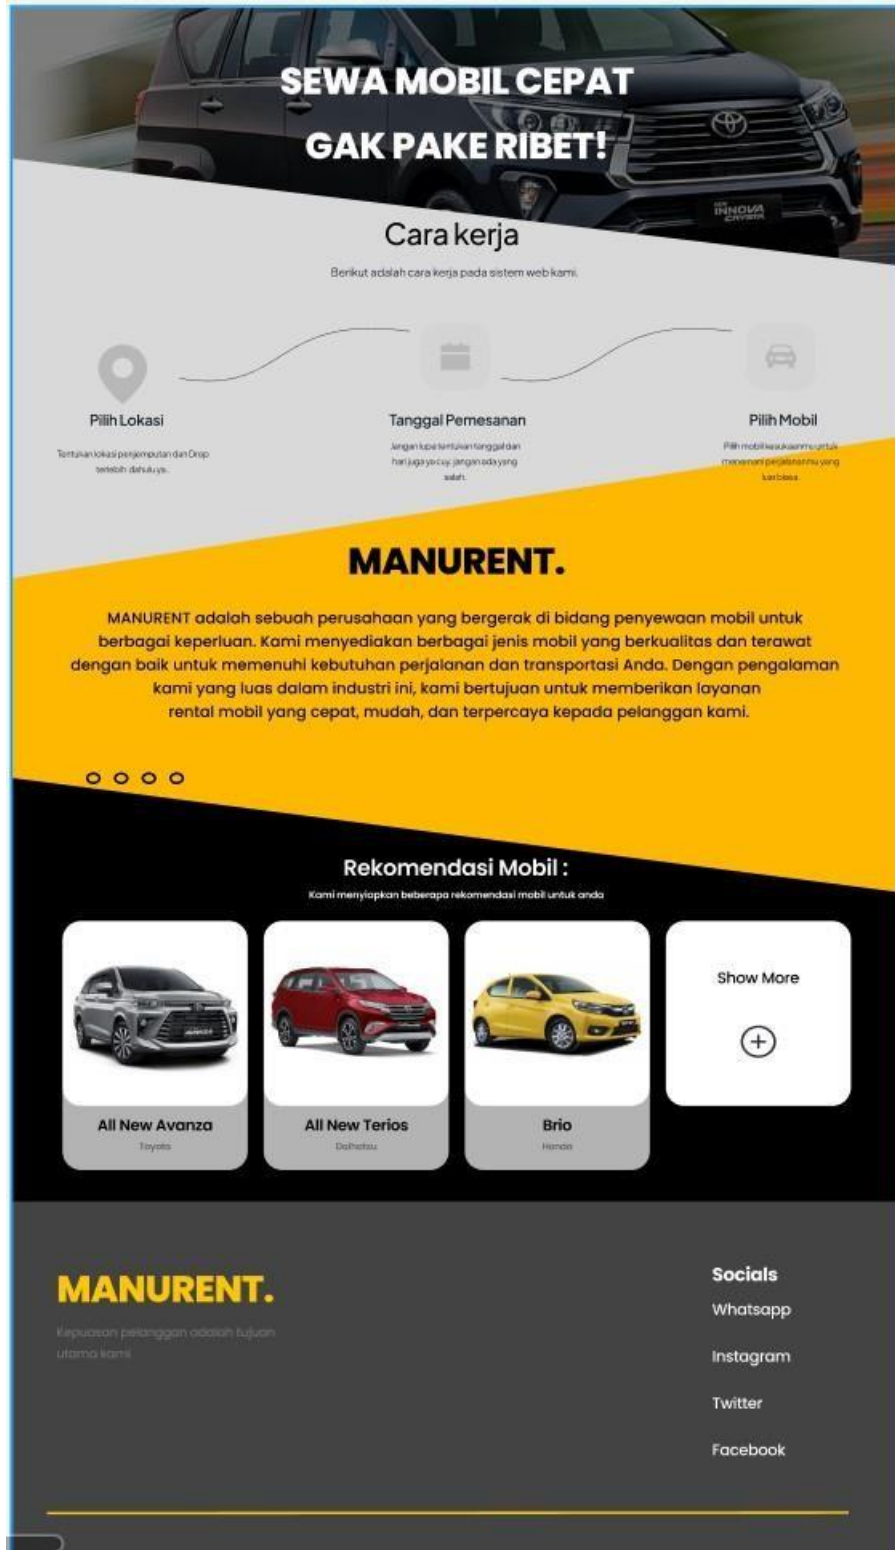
SEWA MOBIL CEPAT
GAK PAKE RIBET!

Cara kerja

Berikut adalah cara kerja pada sistem web kami.

Pilih Lokasi

Tentukan lokasi penjemputan dan Drop terlebih dahulu ya.

Tanggal Pemesanan

Jangan lupa tentukan tanggal dan hari juga ya cuy. jangan ada yang salah.

Pilih Mobil

Pilih mobil kesukaanmu untuk menemani perjalananmu yang luar biasa.

MANURENT.

MANURENT adalah sebuah perusahaan yang bergerak di bidang penyewaan mobil untuk berbagai keperluan. Kami menyediakan berbagai jenis mobil yang berkualitas dan terawat dengan baik untuk memenuhi kebutuhan perjalanan dan transportasi Anda. Dengan pengalaman kami yang luas dalam industri ini, kami bertujuan untuk memberikan layanan rental mobil yang cepat, mudah, dan terpercaya kepada pelanggan kami.

Rekomendasi Mobil :

Kami menyiapkan beberapa rekomendasi mobil untuk anda

All New Avanza
Toyota

All New Terios
Daihatsu

Brio
Honda

Show More

MANURENT.

Kepuasan pelanggan adalah tujuan utama kami

Socials
Whatsapp
Instagram
Twitter
Facebook